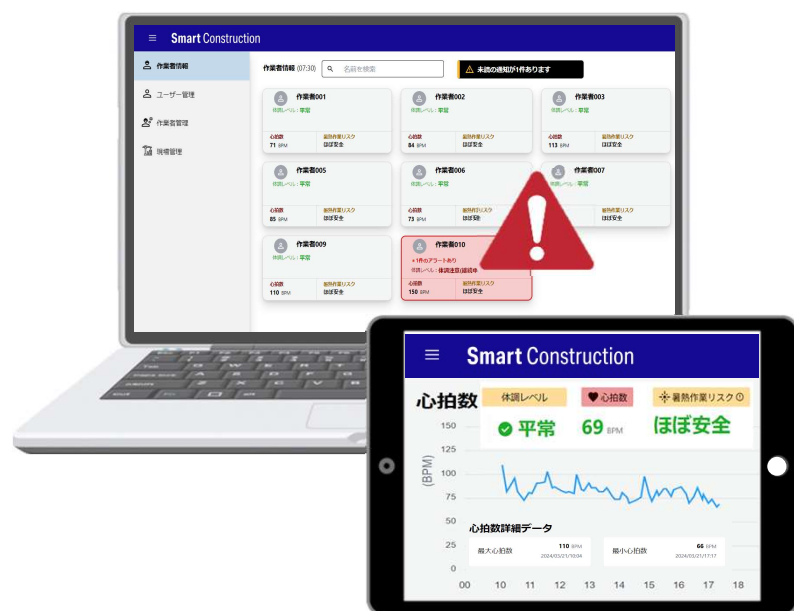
≡ Smart Construction

作業者情報
ユーザー管理
作業者管理
現場管理

作業者情報 (07:30)
名前を検索
未読の通知が1件あります

作業者001
体調レベル：平常
心拍数 71 BPM
暑熱作業リスク ほぼ安全

作業者002
体調レベル：平常
心拍数 84 BPM
暑熱作業リスク ほぼ安全

作業者003
体調レベル：平常
心拍数 113 BPM
暑熱作業リスク ほぼ安全

作業者005
体調レベル：平常
心拍数 85 BPM
暑熱作業リスク ほぼ安全

作業者006
体調レベル：平常
心拍数 73 BPM
暑熱作業リスク ほぼ安全

作業者007
体調レベル：平常
暑熱作業リスク ほぼ安全

作業者009
体調レベル：平常
心拍数 110 BPM
暑熱作業リスク ほぼ安全

作業者010
1件のアラートあり
体調レベル：体調注意(継続中)
心拍数 150 BPM
暑熱作業リスク ほぼ安全

≡ Smart Construction

心拍数
体調レベル
平常
心拍数
69 BPM
暑熱作業リスク
ほぼ安全

150
125
100
75
50
25
0
(BPM)
00 10 11 12 13 14 15 16 17 18

心拍数詳細データ
最大心拍数 110 BPM 2024/03/21/10:04
最小心拍数 66 BPM 2024/03/21/16:00